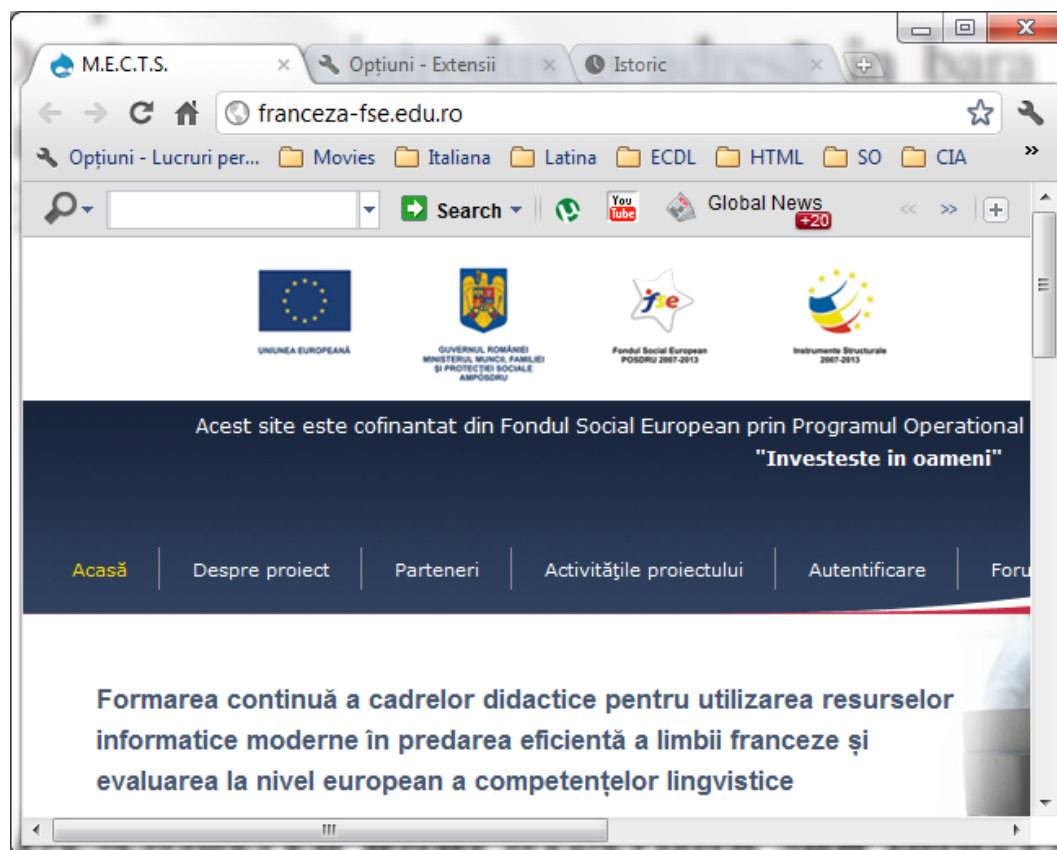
M.E.C.T.S.
Opțiuni - Extensii
Istoric

franceza-fse.edu.ro

Opțiuni - Lucruri per... Movies Italiana Latina ECDL HTML SO CIA »

Search
You Tube
Global News +20

UNIUNEA EUROPEANĂ
GUVERNUL ROMÂNIEI MINISTERUL MUNCII, FAMILIEI ȘI PROTECȚIEI SOCIALE AMPOSDRU
fse
Fondul Social European POSDRU 2007-2013
Instrumente Structurale 2007-2013

Acest site este cofinantat din Fondul Social European prin Programul Operational
"Investeste in oameni"

Acasă | Despre proiect | Parteneri | Activitățile proiectului | Autentificare | Foru

Formarea continuă a cadrelor didactice pentru utilizarea resurselor informatice moderne în predarea eficientă a limbii franceze și evaluarea la nivel european a competențelor lingvistice